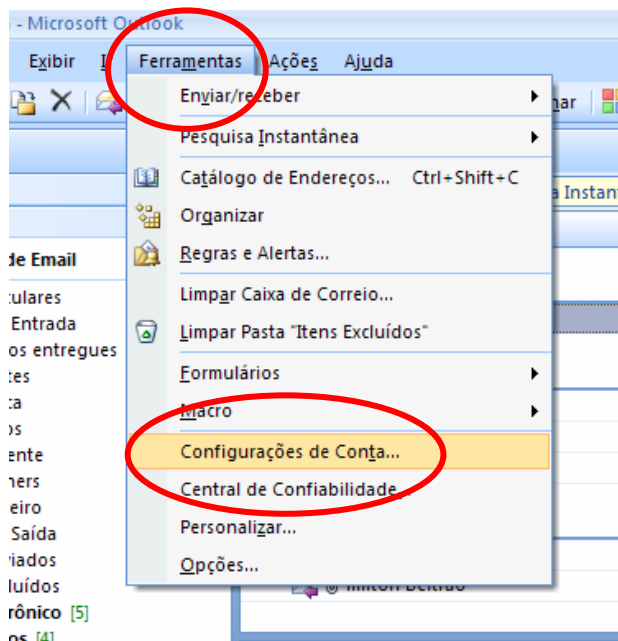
- Microsoft Outlook

Exibir I Ferramentas Ações Ajuda

nar

Enviar/receber

Pesquisa Instantânea

Catálogo de Endereços... Ctrl+Shift+C

Organizar

Regras e Alertas...

Limpar Caixa de Correio...

Limpar Pasta "Itens Excluídos"

Formulários

Macro

Configurações de Conta...

Central de Confiabilidade...

Personalizar...

Opções...

a Instant

de Email

tulares

Entrada

os entregues

tes

ta

os

ente

ners

eiro

Saída

viados

luídos

rônico [5]

os [4]

Milton Beltrão